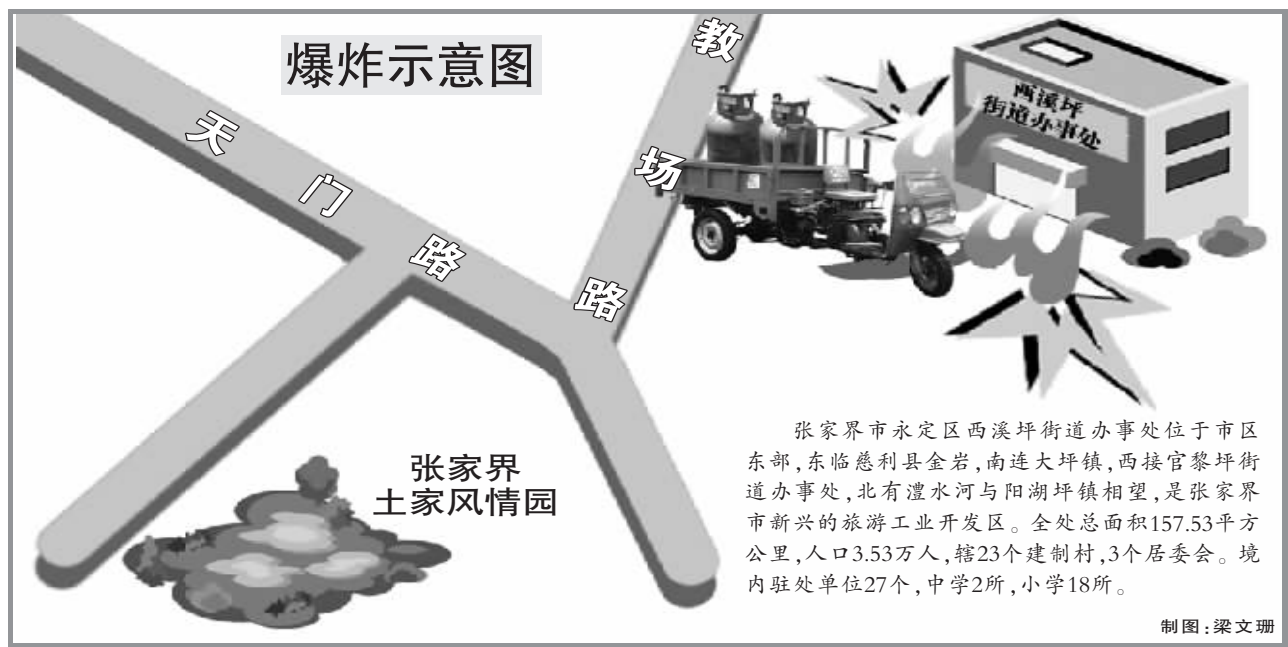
爆炸示意图

天门路

教场路

西溪坪街道办事处

张家界土家风情园

张家界市永定区西溪坪街道办事处位于市区东部，东临慈利县金岩，南连大坪镇，西接官黎坪街道办事处，北有澧水河与阳湖坪镇相望，是张家界市新兴的旅游工业开发区。全处总面积157.53平方公里，人口3.53万人，辖23个建制村，3个居委会。境内驻处单位27个，中学2所，小学18所。

制图：梁文珊